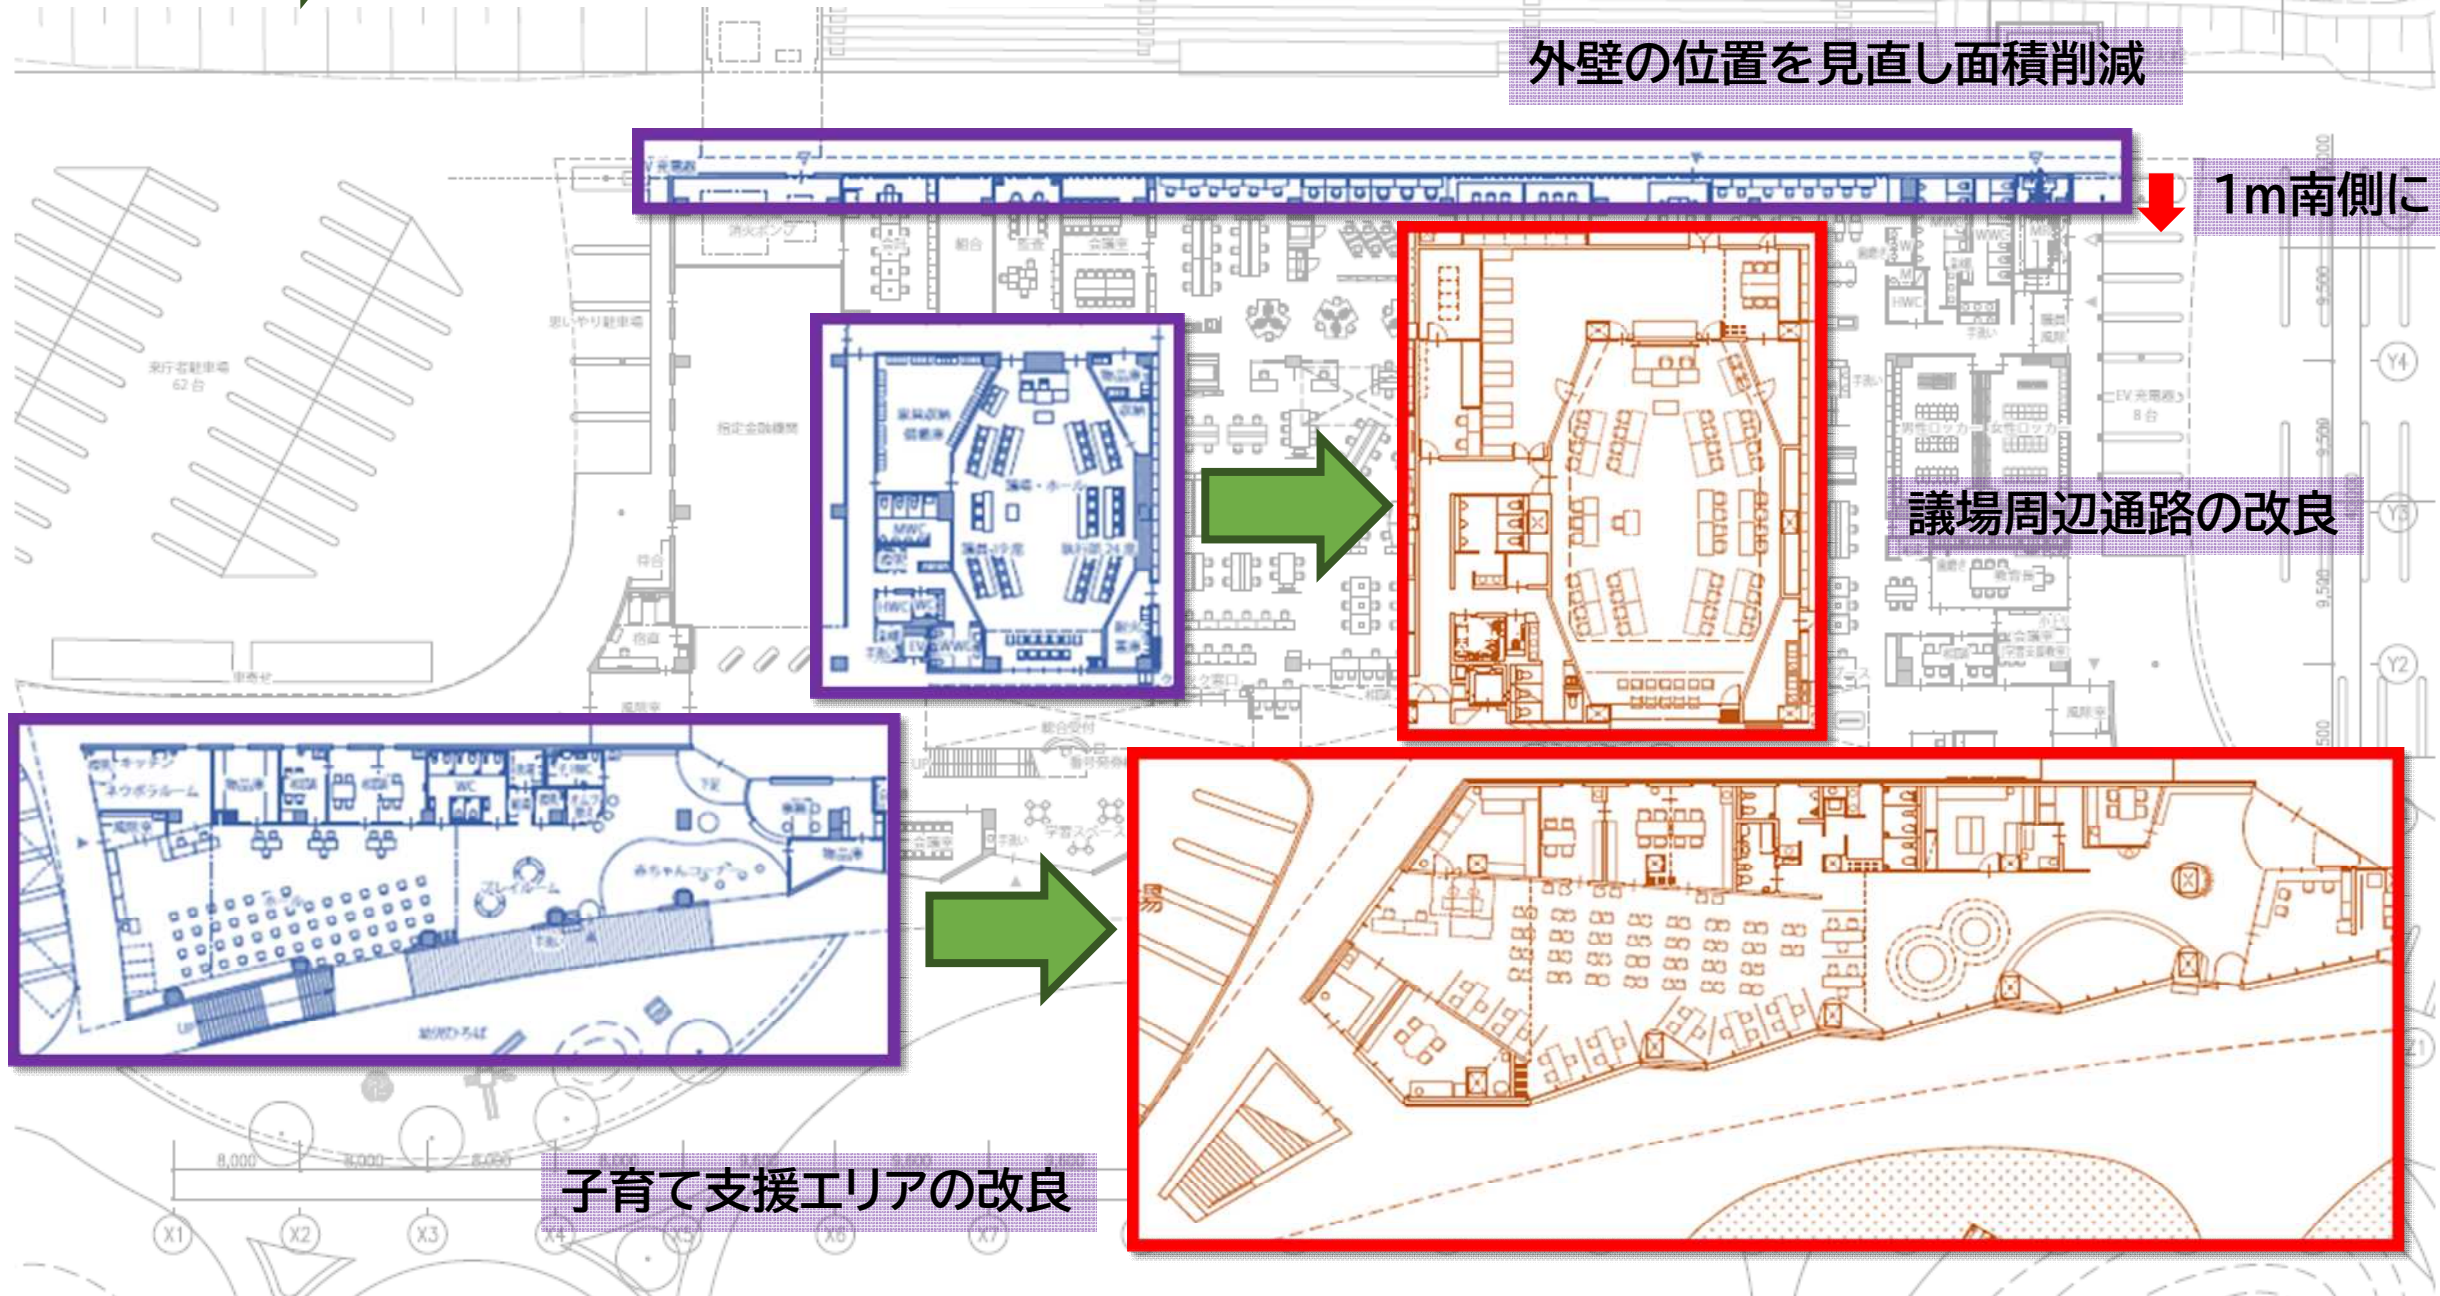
外壁の位置を見直し面積削減

1m南側に

議場周辺通路の改良

子育て支援エリアの改良

来庁者駐車場
62台

思いやり駐車場

指定金融機関

消火ポンプ

組合

監査

会議室

WWC

MWC

HWC

手洗い

男性ロッカー

女性ロッカー

EV充電器
8台

議場・ホール

議員控室

執行部控室

キッチン

ネウボラルーム

物品庫

WC

プレイルーム

赤ちゃんコーナー

授乳

手洗い

UP

総合受付

学習スペース

会議室

風除室

宿直

待合

8,000

8,000

8,000

X1

X2

X3

X4

X5

X6

X7

Y2

Y3

Y4

Z1

9,500

9,500

9,500